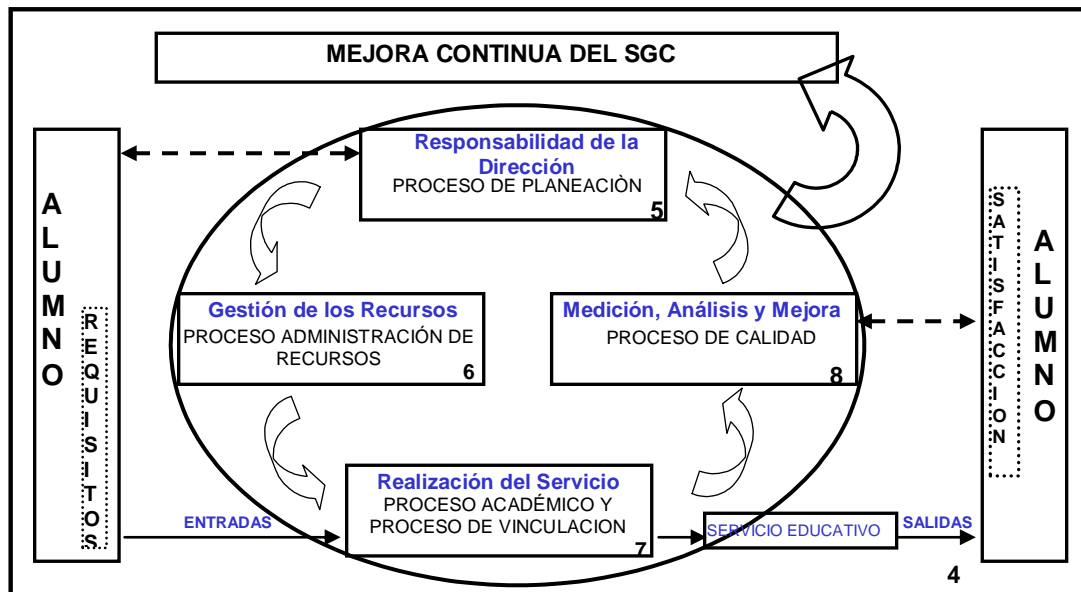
MEJORA CONTINUA DEL SGC

ALUMNO

REQUISITOS

Responsabilidad de la Dirección
PROCESO DE PLANEACIÒN
5

Gestión de los Recursos
PROCESO ADMINISTRACIÓN DE RECURSOS
6

Medición, Análisis y Mejora
PROCESO DE CALIDAD
8

Realización del Servicio
PROCESO ACADÉMICO Y PROCESO DE VINCULACION
7

ENTRADAS

SERVICIO EDUCATIVO

SALIDAS

SATISFACCION

ALUMNO

4